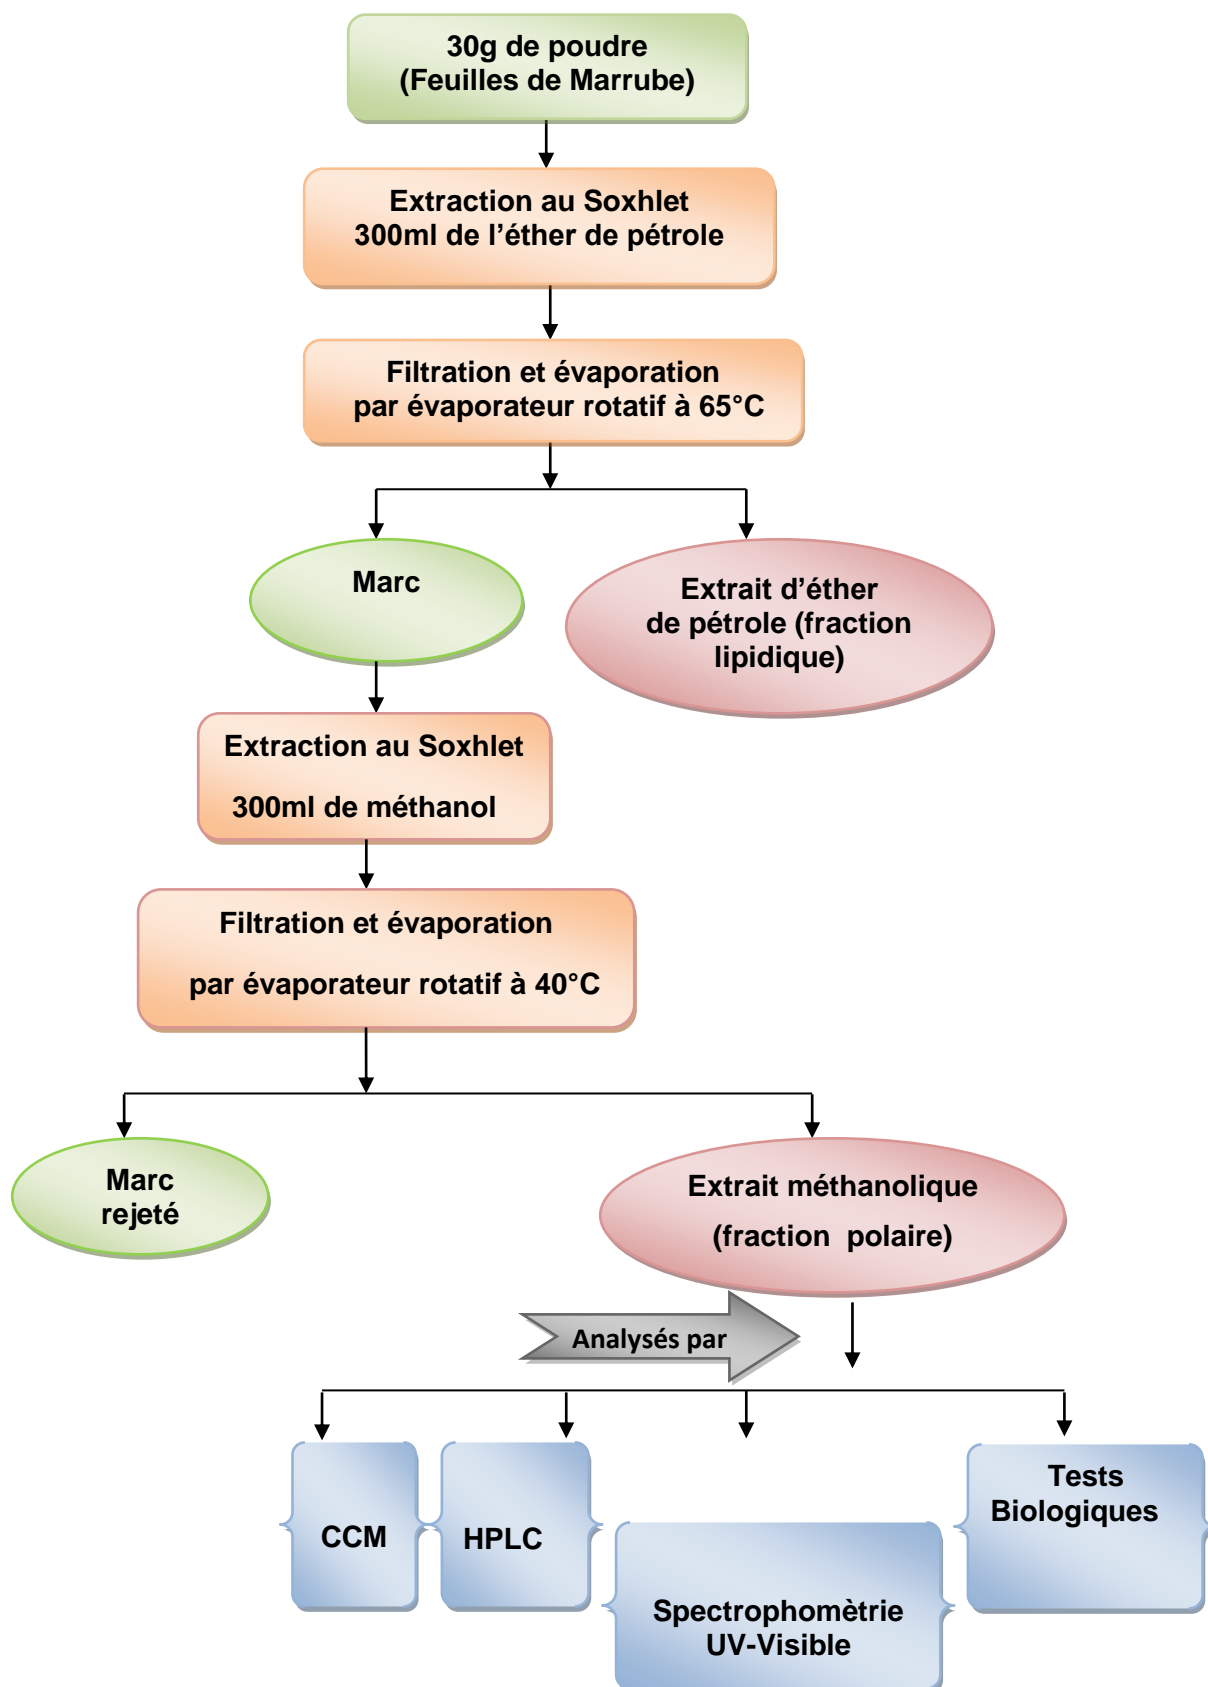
30g de poudre
(Feuilles de Marrube)

Extraction au Soxhlet
300ml de l’éther de pétrole

Filtration et évaporation
par évaporateur rotatif à 65°C

Marc

Extrait d’éther de pétrole (fraction lipidique)

Extraction au Soxhlet

300ml de méthanol

Filtration et évaporation

par évaporateur rotatif à 40°C

Marc rejeté

Extrait méthanolique

(fraction polaire)

Analysés par

CCM

HPLC

Spectrophométrie UV-Visible

Tests Biologiques